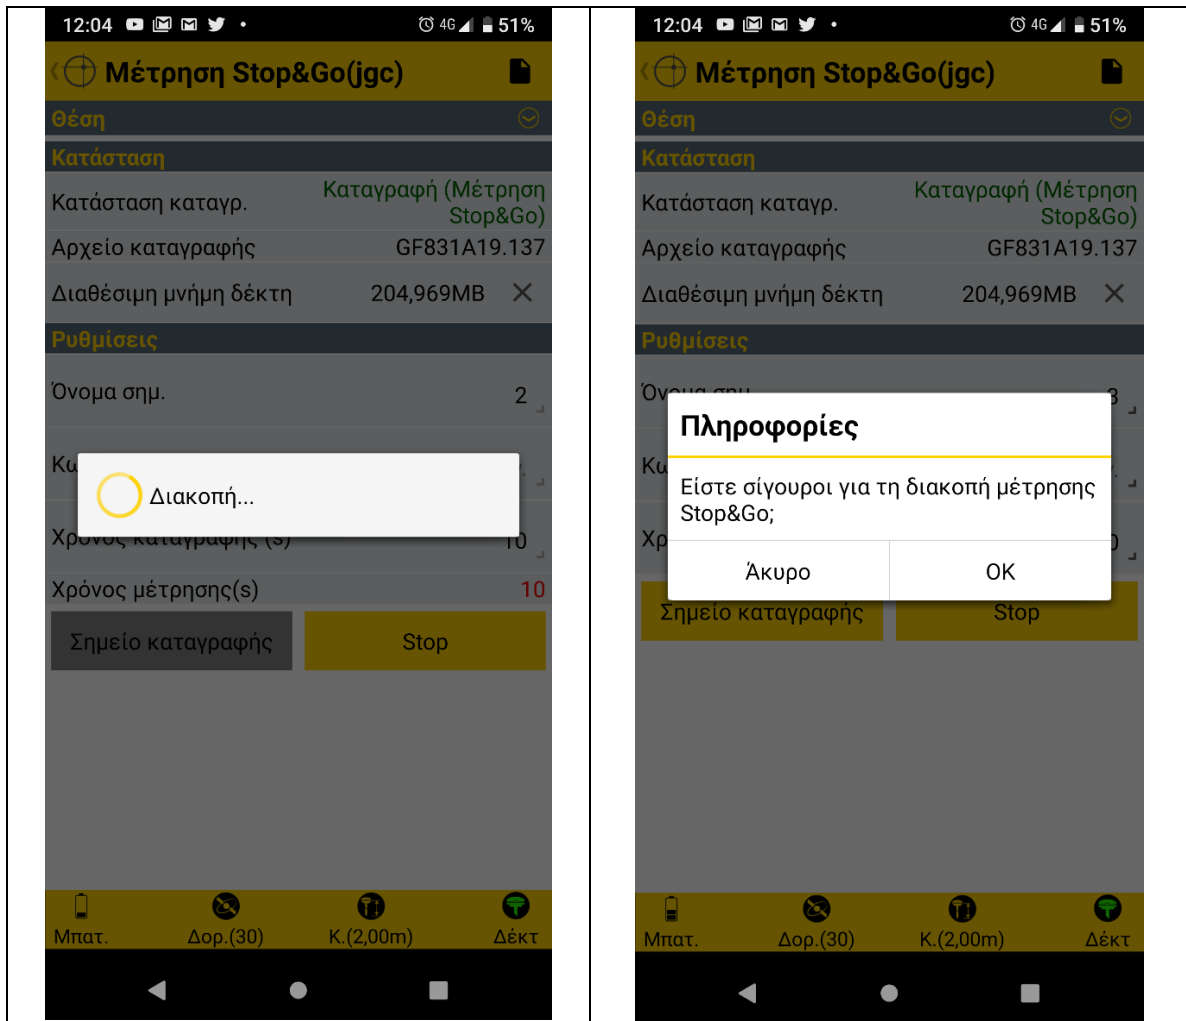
12:04 4G 51%

Μέτρηση Stop&Go(jgc)

Θέση

Κατάσταση

Κατάσταση καταγρ. Καταγραφή (Μέτρηση Stop&Go)

Αρχείο καταγραφής GF831A19.137

Διαθέσιμη μνήμη δέκτη 204,969MB

Ρυθμίσεις

Όνομα σημ. 2

Κ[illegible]

Διακοπή...

Χρόνος καταγραφής (s) 10

Χρόνος μέτρησης(s) 10

Σημείο καταγραφής

Stop

Μπατ. Δορ.(30) Κ.(2,00m) Δέκτ

12:04 4G 51%

Μέτρηση Stop&Go(jgc)

Θέση

Κατάσταση

Κατάσταση καταγρ. Καταγραφή (Μέτρηση Stop&Go)

Αρχείο καταγραφής GF831A19.137

Διαθέσιμη μνήμη δέκτη 204,969MB

Ρυθμίσεις

Όν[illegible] 3

Κ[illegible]

Χρ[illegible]

Πληροφορίες

Είστε σίγουροι για τη διακοπή μέτρησης Stop&Go;

Άκυρο

OK

Σημείο καταγραφής

Stop

Μπατ. Δορ.(30) Κ.(2,00m) Δέκτ